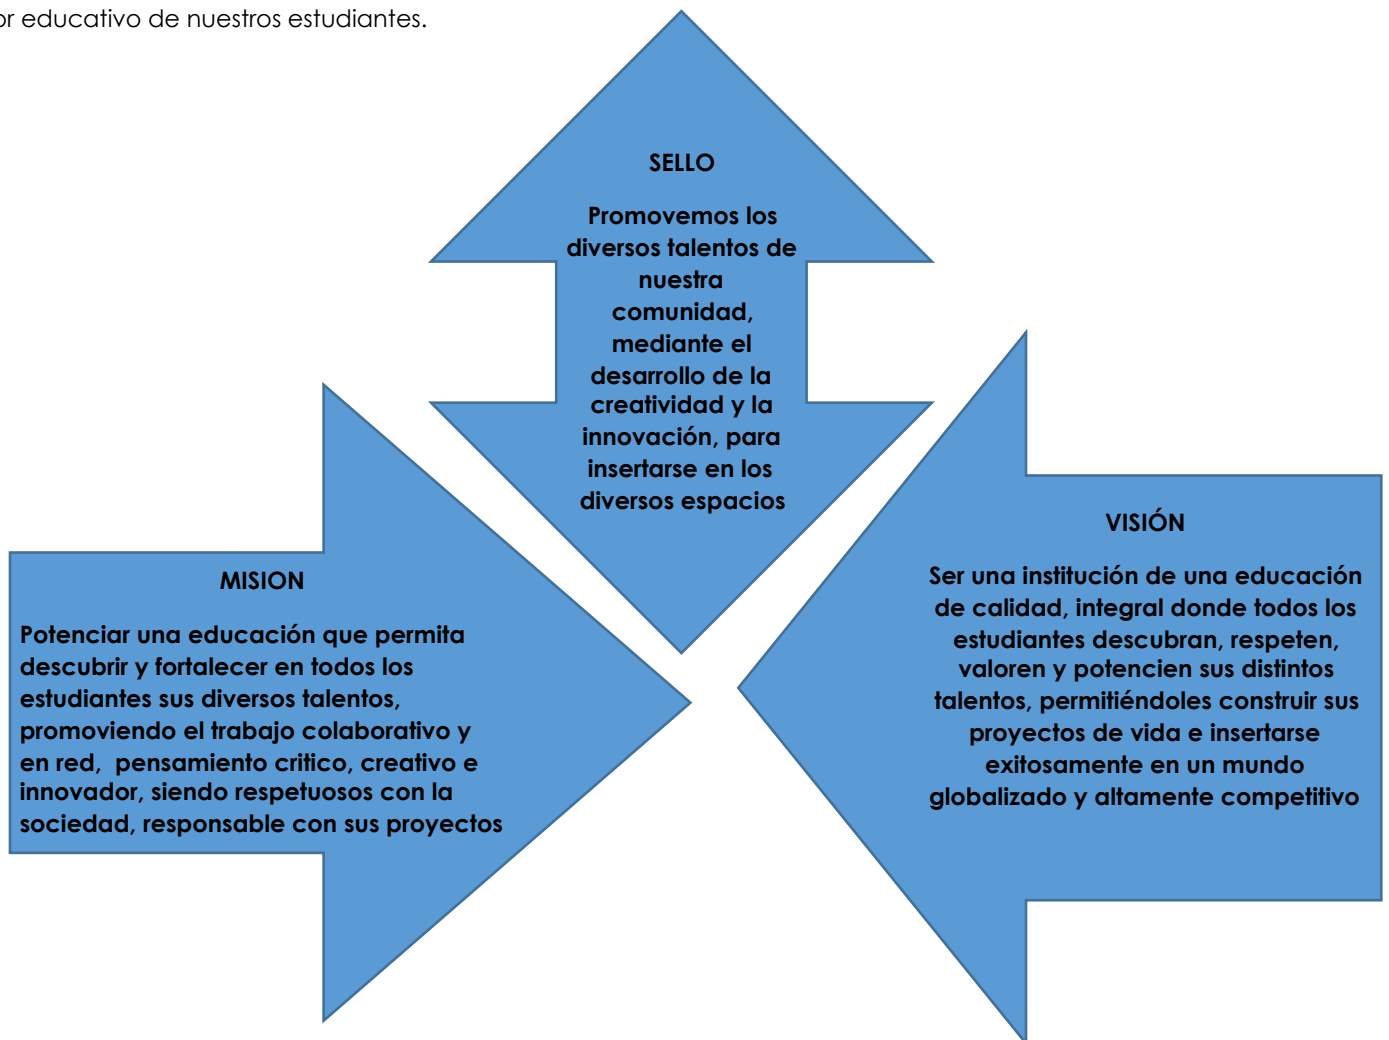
or educativo de nuestros estudiantes.

SELLO

Promovemos los diversos talentos de nuestra comunidad, mediante el desarrollo de la creatividad y la innovación, para insertarse en los diversos espacios

MISION

Potenciar una educación que permita descubrir y fortalecer en todos los estudiantes sus diversos talentos, promoviendo el trabajo colaborativo y en red, pensamiento critico, creativo e innovador, siendo respetuosos con la sociedad, responsable con sus proyectos

VISIÓN

Ser una institución de una educación de calidad, integral donde todos los estudiantes descubran, respeten, valoren y potencien sus distintos talentos, permitiéndoles construir sus proyectos de vida e insertarse exitosamente en un mundo globalizado y altamente competitivo